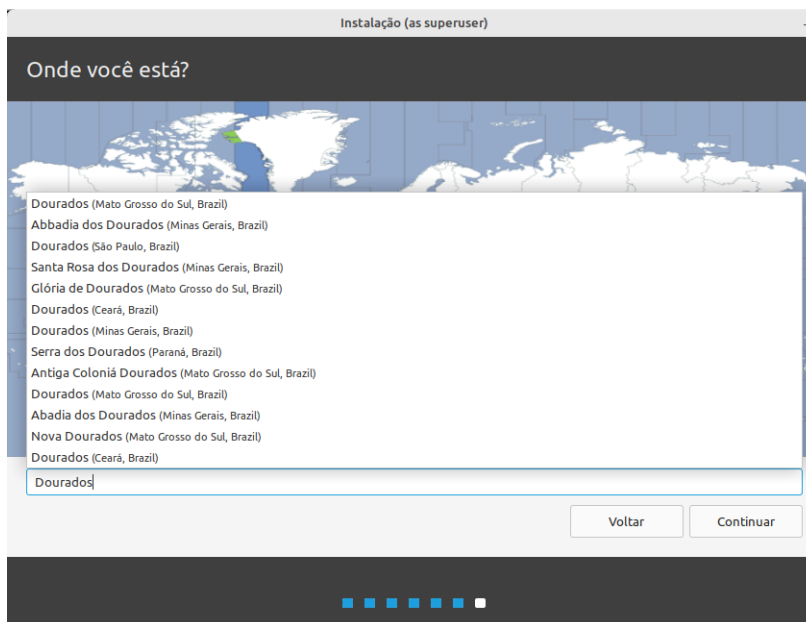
Instalação (as superuser)

Onde você está?

Dourados (Mato Grosso do Sul, Brazil)
Abbadia dos Dourados (Minas Gerais, Brazil)
Dourados (São Paulo, Brazil)
Santa Rosa dos Dourados (Minas Gerais, Brazil)
Glória de Dourados (Mato Grosso do Sul, Brazil)
Dourados (Ceará, Brazil)
Dourados (Minas Gerais, Brazil)
Serra dos Dourados (Paraná, Brazil)
Antiga Coloniá Dourados (Mato Grosso do Sul, Brazil)
Dourados (Mato Grosso do Sul, Brazil)
Abadia dos Dourados (Minas Gerais, Brazil)
Nova Dourados (Mato Grosso do Sul, Brazil)
Dourados (Ceará, Brazil)

Dourados

Voltar
Continuar